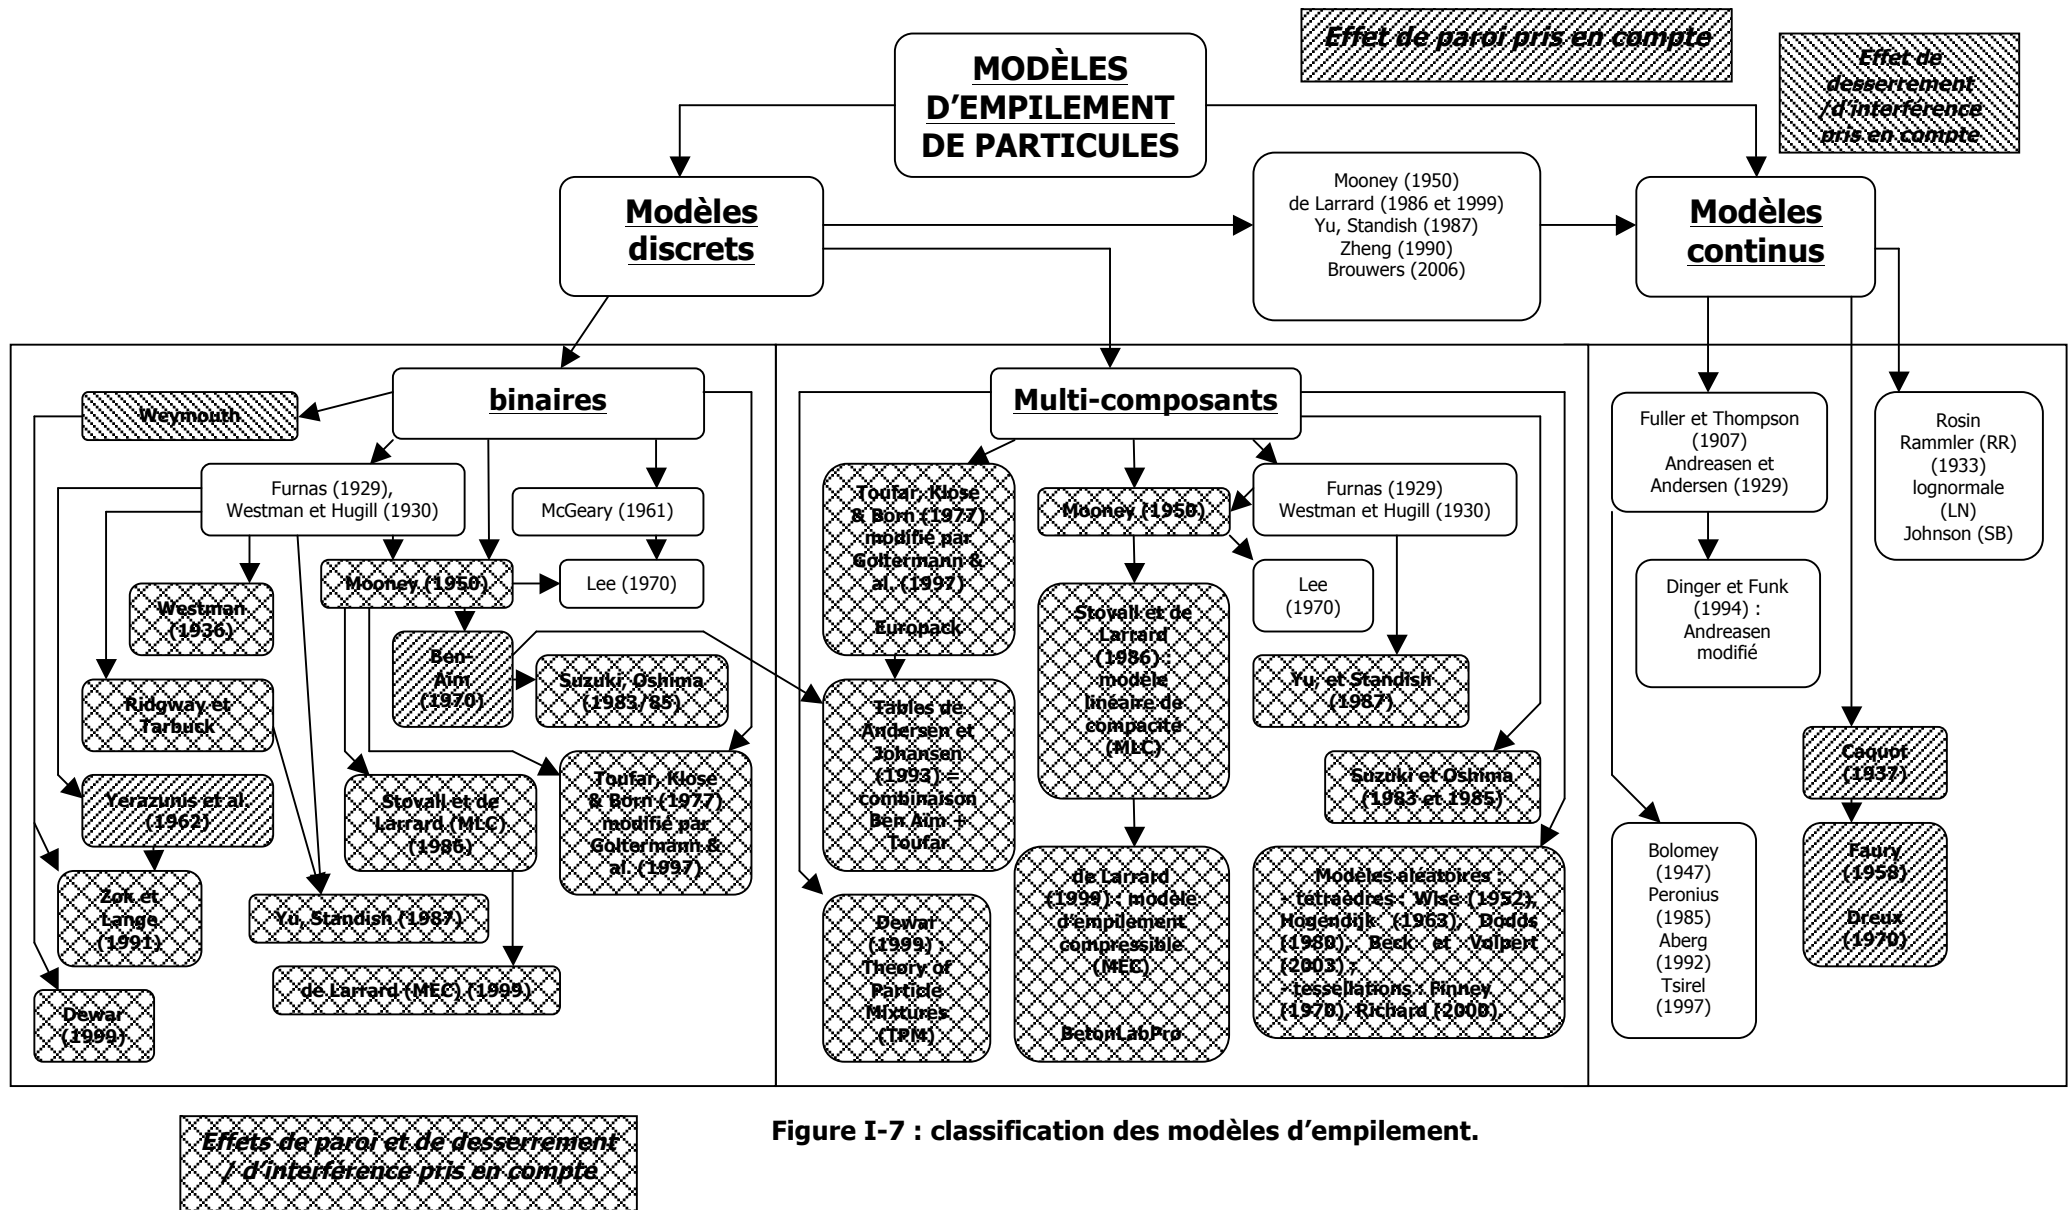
Effet de paroi pris en compte

Effet de desserrement /d'interférence pris en compte

MODÈLES D'EMPILEMENT DE PARTICULES

Modèles discrets

Mooney (1950)
de Larrard (1986 et 1999)
Yu, Standish (1987)
Zheng (1990)
Brouwers (2006)

Modèles continus

binaires

Weymouth

Furnas (1929), Westman et Hugill (1930)

McGeary (1961)

Mooney (1950)

Lee (1970)

Westman (1936)

Ben-Aïm (1970)

Suzuki, Oshima (1983/85)

Ridgway et Tarbuck

Yerazunis et al. (1962)

Stovall et de Larrard (MLC) (1986)

Toufar, Klose & Born (1977) modifié par Goltermann & al. (1997)

Zok et Lange (1991)

Yu, Standish (1987)

de Larrard (MEC) (1999)

Dewar (1999)

Multi-composants

Toufar, Klose & Born (1977) modifié par Goltermann & al. (1997)

Europack

Mooney (1950)

Furnas (1929) Westman et Hugill (1930)

Lee (1970)

Stovall et de Larrard (1986) : modèle linéaire de compacité (MLC)

Yu, et Standish (1987)

Tables de Andersen et Johansen (1993) = combinaison Ben Aïm + Toufar

Suzuki et Oshima (1983 et 1985)

Dewar (1999) : Theory of Particle Mixtures (TPM)

de Larrard (1999) : modèle d'empilement compressible (MEC)

BetonLabPro

Modèles aléatoires :
- tétraèdres : Wise (1952), Hogendijk (1963), Dodds (1980), Beck et Volpert (2003) ;
- tessellations : Finney (1970), Richard (2000).

Fuller et Thompson (1907)
Andreasen et Andersen (1929)

Rosin Rammler (RR) (1933)
lognormale (LN)
Johnson (SB)

Dinger et Funk (1994) : Andreasen modifié

Caquot (1937)

Bolomey (1947)
Peronius (1985)
Aberg (1992)
Tsirel (1997)

Faury (1958)

Dreux (1970)

Effets de paroi et de desserrement / d'interférence pris en compte

Figure I-7 : classification des modèles d'empilement.